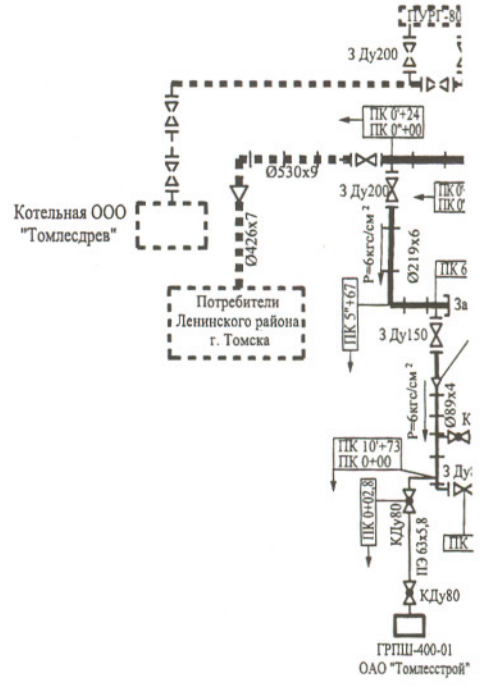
ПУРГ-80

З Ду200

ПК 0'+24
ПК 0"+00

Ø530x9

З Ду200

ПК 0
ПК 0

Котельная ООО "Томлесдрев"

Ø426x7

P=6кгс/см$^2$

Ø219x6

ПК 6

За

Потребители Ленинского района г. Томска

ПК 5"+67

З Ду150

P=6кгс/см$^2$

Ø89x4

К

ПК 10'+73
ПК 0+00

З Ду

ПК 0+02,8

КДу80

ПЭ 63x5,8

ПК

КДу80

ГРПШ-400-01
ОАО "Томлесстрой"